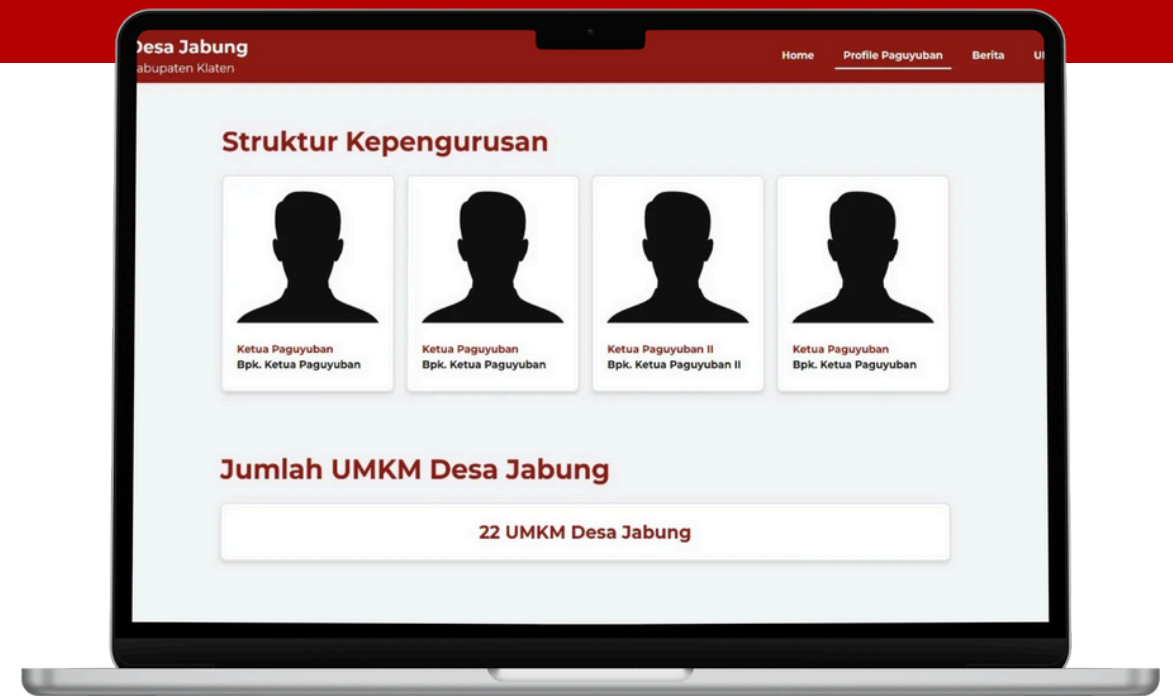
Desa Jabung
Kabupaten Klaten

Home Profile Paguyuban Berita U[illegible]

Struktur Kepengurusan

Ketua Paguyuban
Bpk. Ketua Paguyuban

Ketua Paguyuban
Bpk. Ketua Paguyuban

Ketua Paguyuban II
Bpk. Ketua Paguyuban II

Ketua Paguyuban
Bpk. Ketua Paguyuban

Jumlah UMKM Desa Jabung

22 UMKM Desa Jabung